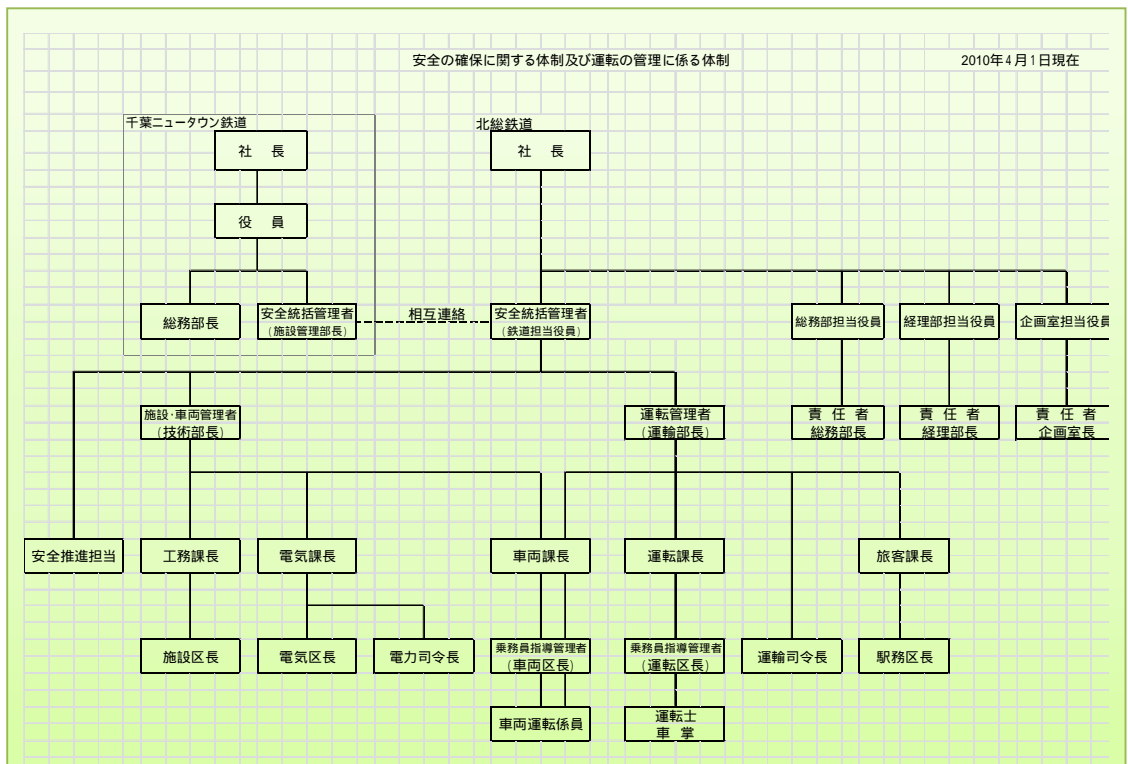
安全の確保に関する体制及び運転の管理に係る体制

2010年4月1日現在

千葉ニュータウン鉄道

社　長

役　員

総務部長

安全統括管理者
（施設管理部長）

相互連絡

北総鉄道

社　長

安全統括管理者
（鉄道担当役員）

総務部担当役員

経理部担当役員

企画室担当役員

責 任 者
総務部長

責 任 者
経理部長

責 任 者
企画室長

施設･車両管理者
（技術部長）

運転管理者
（運輸部長）

安全推進担当

工務課長

電気課長

車両課長

運転課長

旅客課長

施設区長

電気区長

電力司令長

乗務員指導管理者
（車両区長）

乗務員指導管理者
（運転区長）

運輸司令長

駅務区長

車両運転係員

運転士
車　掌